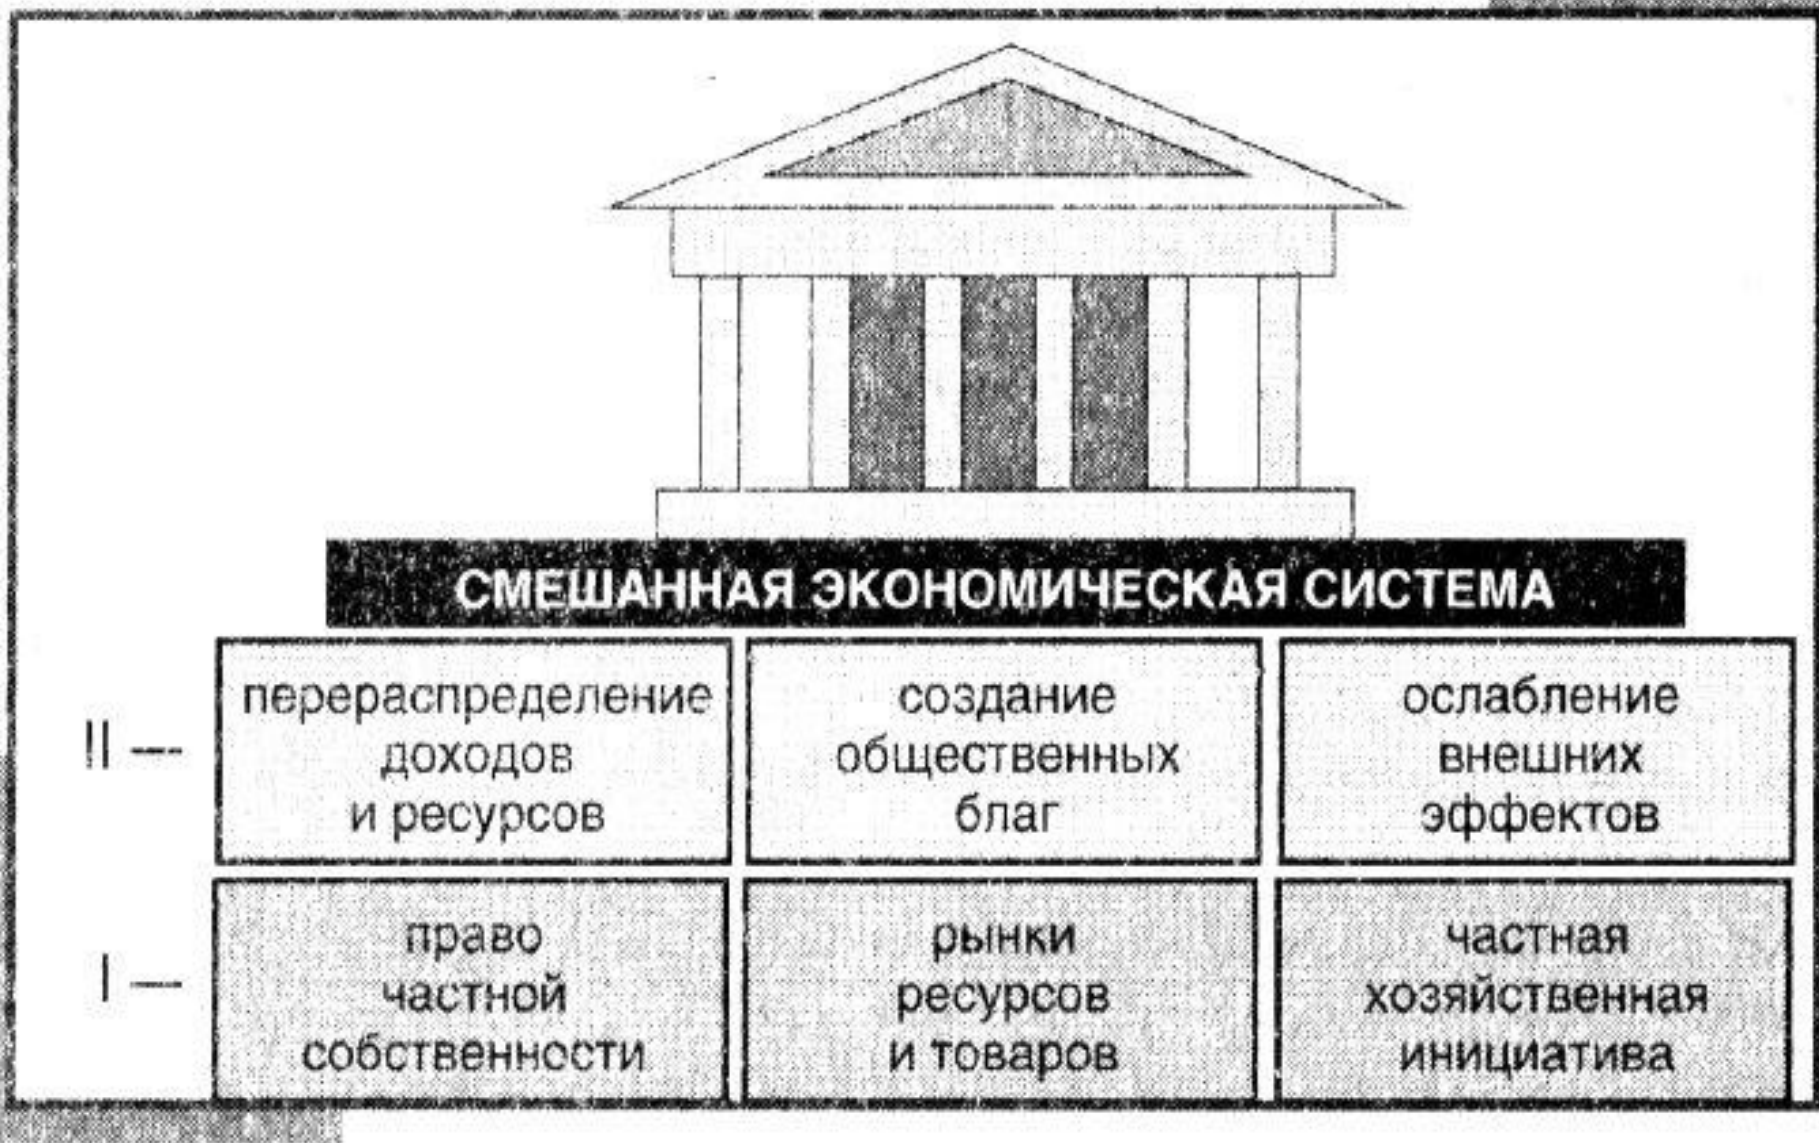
СМЕШАННАЯ ЭКОНОМИЧЕСКАЯ СИСТЕМА

II — перераспределение доходов и ресурсов | создание общественных благ | ослабление внешних эффектов

I — право частной собственности | рынки ресурсов и товаров | частная хозяйственная инициатива